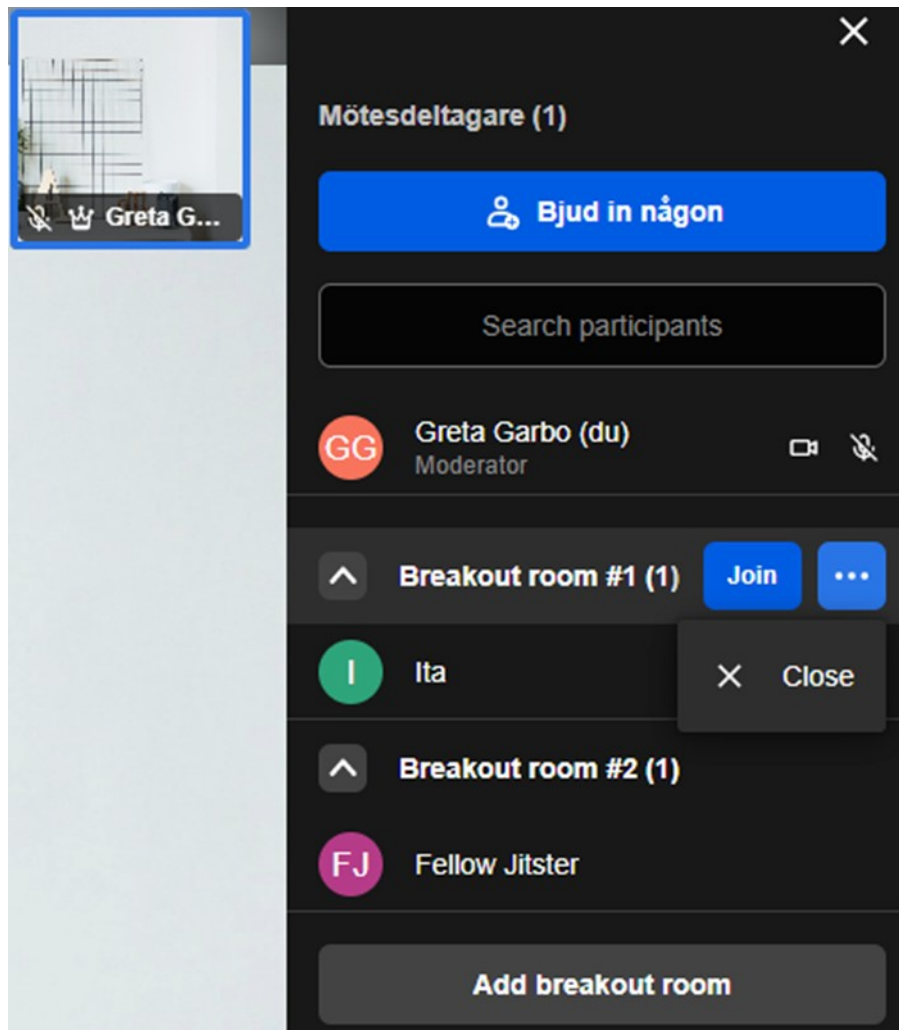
Greta G...

Mötesdeltagare (1)

Bjud in någon

Search participants

GG Greta Garbo (du)
Moderator

Breakout room #1 (1) Join ...

I Ita

Close

Breakout room #2 (1)

FJ Fellow Jitster

Add breakout room